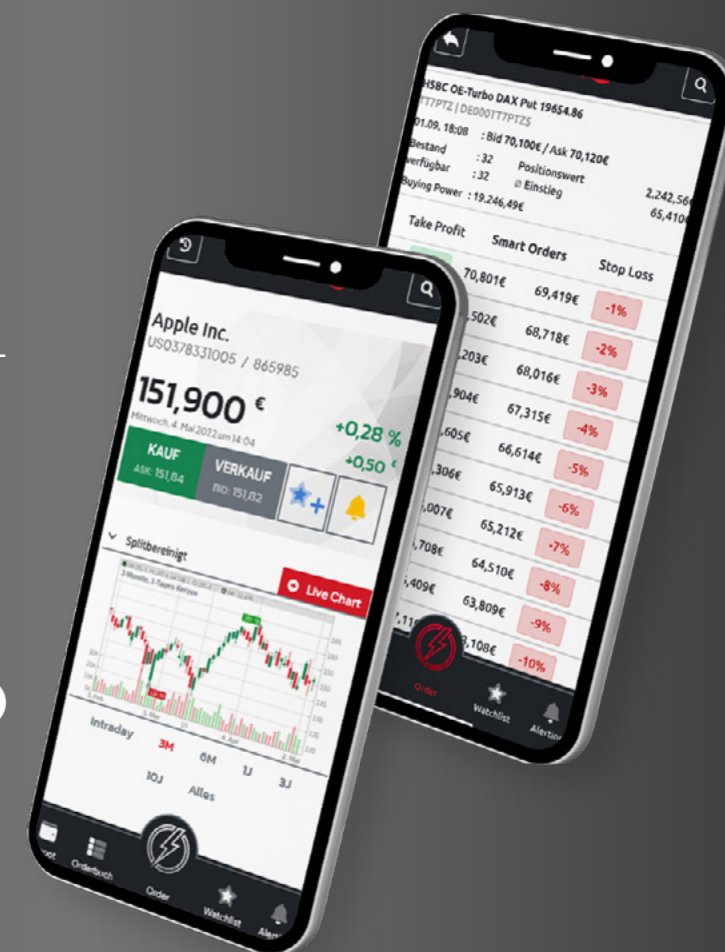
Apple Inc.
US0378331005 / 865985

151,900 €
Mittwoch, 4. Mai 2022 um 14:04

+0,28 %
+0,50 €

KAUF
ASK: 151,84

VERKAUF
BID: 151,82

Splitbereinigt

Live Chart

Intraday
3M
6M
1J
3J
10J
Alles

Orderbuch
Order
Watchlist
Alerts

HSBC OE-Turbo DAX Put 19654.86
TT7PTZ | DE000TT7PTZ5
01.09. 18:08 : Bid 70,100€ / Ask 70,120€
Bestand : 32
Verfügbar : 32
Positionswert 2.242,56€
⌀ Einstieg 65,410€
Buying Power : 19.246,49€

| Take Profit | Smart Orders | Stop Loss |
|---|---|---|
| 70,801€ | 69,419€ | -1% |
| ,502€ | 68,718€ | -2% |
| ,203€ | 68,016€ | -3% |
| ,904€ | 67,315€ | -4% |
| ,605€ | 66,614€ | -5% |
| ,306€ | 65,913€ | -6% |
| ,007€ | 65,212€ | -7% |
| ,708€ | 64,510€ | -8% |
| ,409€ | 63,809€ | -9% |
| 7,11 | ,108€ | -10% |

Order
Watchlist
Alerts